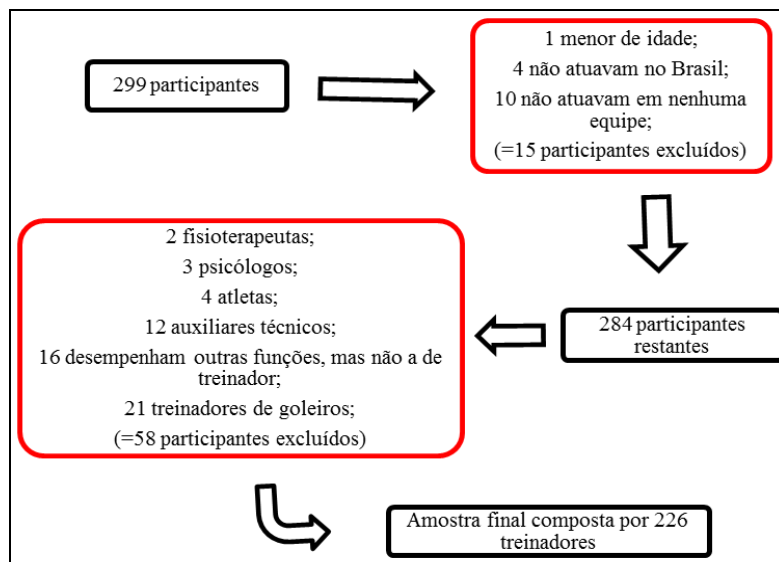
299 participantes

1 menor de idade;
4 não atuavam no Brasil;
10 não atuavam em nenhuma equipe;
(=15 participantes excluídos)

284 participantes restantes

2 fisioterapeutas;
3 psicólogos;
4 atletas;
12 auxiliares técnicos;
16 desempenham outras funções, mas não a de treinador;
21 treinadores de goleiros;
(=58 participantes excluídos)

Amostra final composta por 226 treinadores